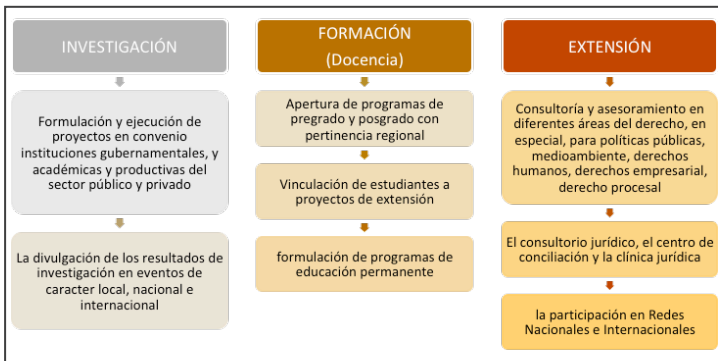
INVESTIGACIÓN

Formulación y ejecución de proyectos en convenio instituciones gubernamentales, y académicas y productivas del sector público y privado

La divulgación de los resultados de investigación en eventos de caracter local, nacional e internacional

FORMACIÓN (Docencia)

Apertura de programas de pregrado y posgrado con pertinencia regional

Vinculación de estudiantes a proyectos de extensión

formulación de programas de educación permanente

EXTENSIÓN

Consultoría y asesoramiento en diferentes áreas del derecho, en especial, para políticas públicas, medioambiente, derechos humanos, derechos empresarial, derecho procesal

El consultorio jurídico, el centro de conciliación y la clínica jurídica

la participación en Redes Nacionales e Internacionales